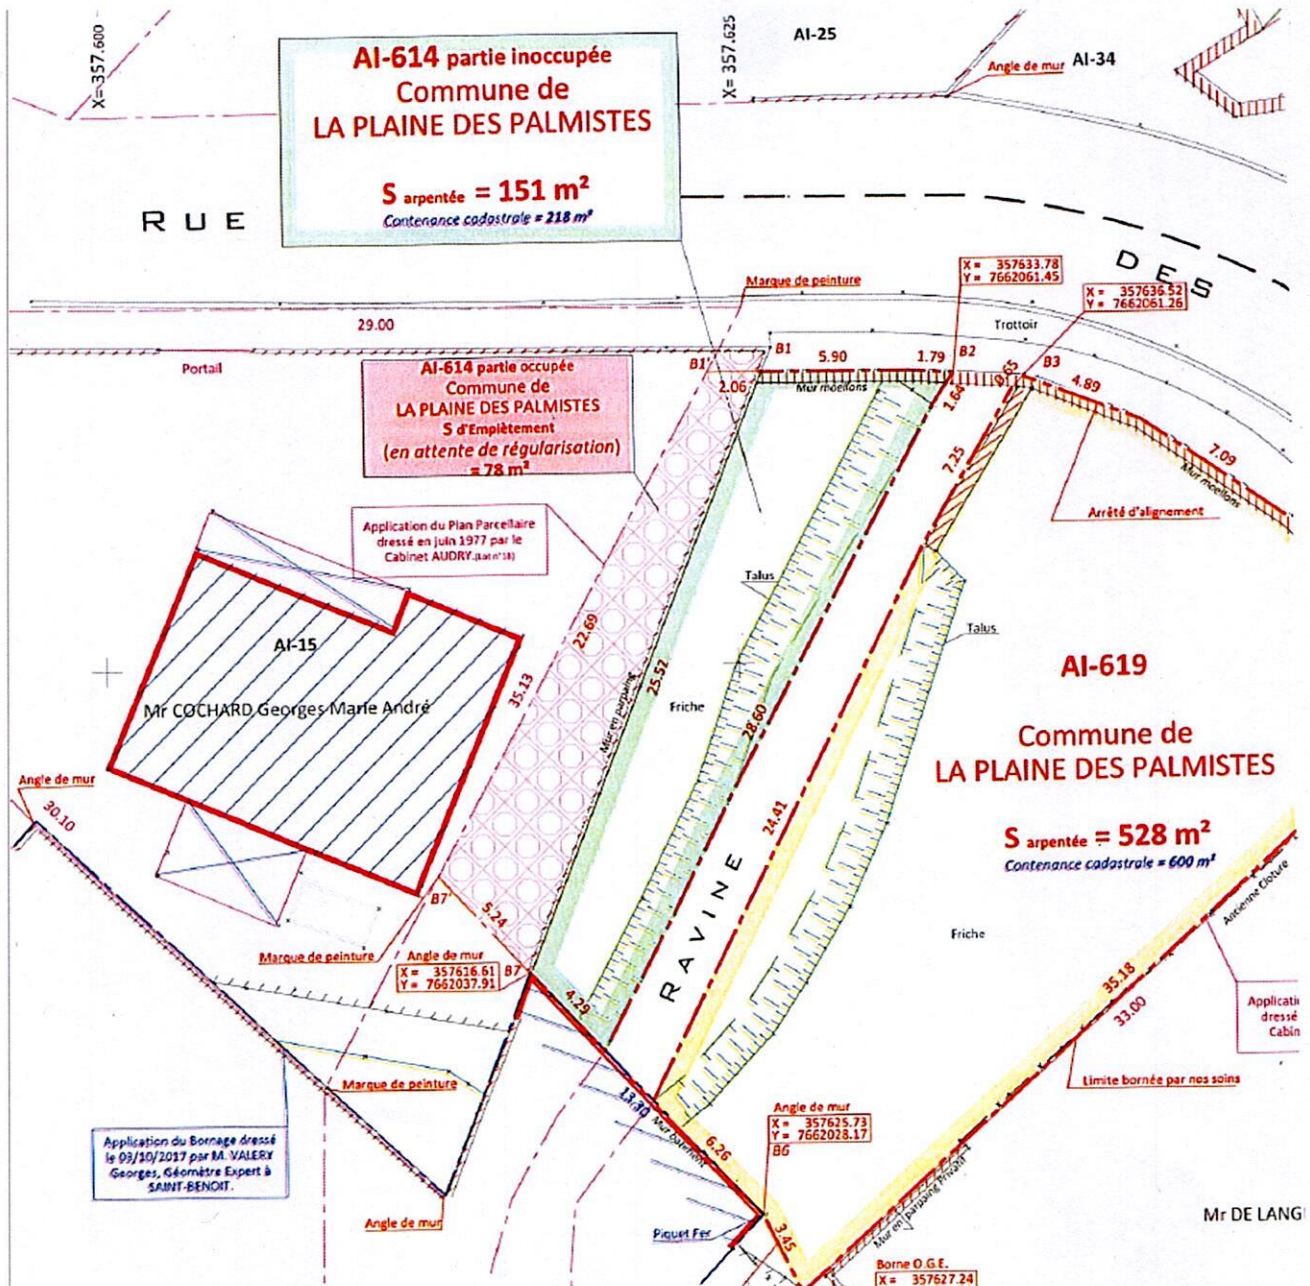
X=357.600

AI-614 partie inoccupée
Commune de
LA PLAINE DES PALMISTES

S arpentée = 151 m²
Contenance cadastrale = 218 m²

X= 357.625

AI-25

Angle de mur AI-34

RUE DES

Marque de peinture

X= 357633.78
Y= 7662061.45

X= 357636.52
Y= 7662061.26

29.00

Trottoir

Portail

AI-614 partie occupée
Commune de
LA PLAINE DES PALMISTES
S d'Empiètement
(en attente de régularisation)
= 78 m²

B1'
B1
5.90
1.79
B2
2.06
Mur moellons
1.64
0.65
B3
4.89
7.25
7.09
Mur moellons

Arrêté d'alignement

Application du Plan Parcellaire dressé en juin 1977 par le Cabinet AUDRY (Lot n°18)

Talus
Talus

AI-15
Mr COCHARD Georges Marie André

22.69
25.51
35.13
Mur en parpaing
Friche
28.60
24.41

AI-619

Commune de
LA PLAINE DES PALMISTES

S arpentée = 528 m²
Contenance cadastrale = 600 m²

Angle de mur
30.10

RAVINE

Friche

Ancienne Clôture

B7'
5.24
Marque de peinture
Angle de mur
X= 357616.61
Y= 7662037.91
B7
4.29

35.18
33.00

Applicati
dressé
Cabin

Marque de peinture

Limite bornée par nos soins

13.30
Mur parpaing
6.26

Angle de mur
X= 357625.73
Y= 7662028.17
B6

Application du Bornage dressé le 03/10/2017 par M. VALERY Georges, Géomètre Expert à SAINT-BENOIT.

Mur en parpaing Privatif

Angle de mur

Piquet Fer

3.45

Mr DE LANG

Borne O.G.E.
X= 357627.24